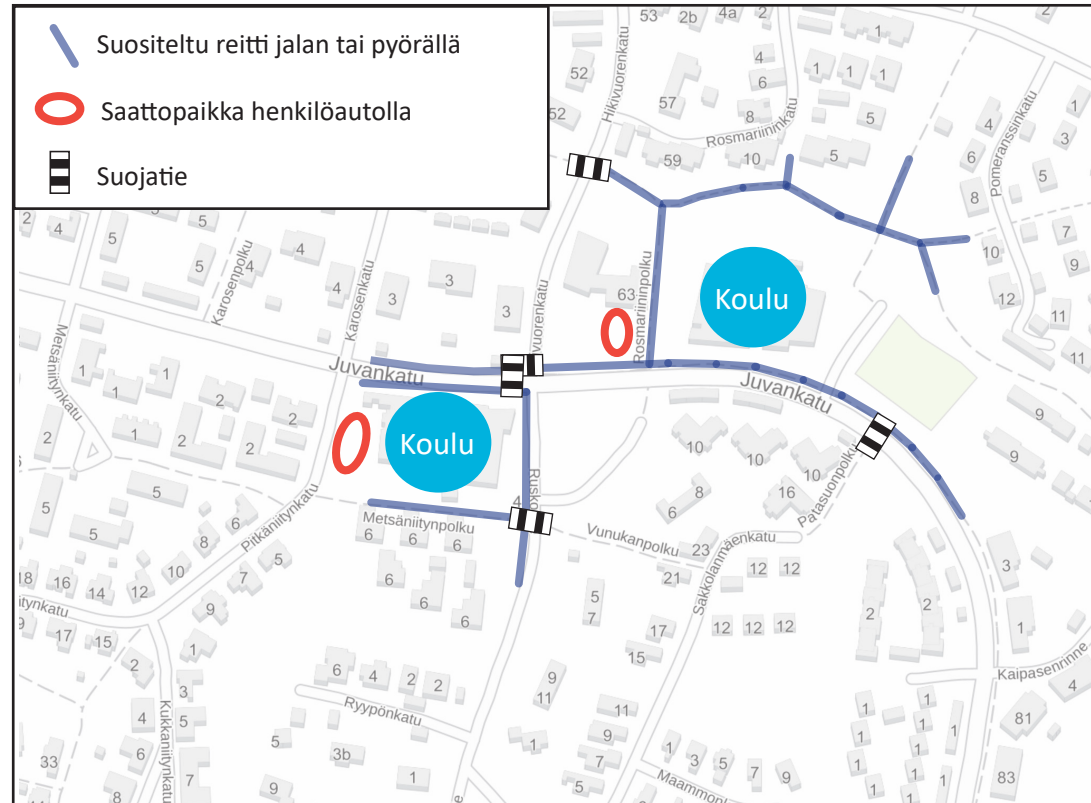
Suositeltu reitti jalan tai pyörällä

Saattopaikka henkilöautolla

Suojatie

Koulu

Koulu

Juvankatu

Juvankatu

Rosmariininkatu

Rosmariininpolku

Hiikivuorenkatu

Karosenkatu

Karosenpolku

Metsäniitynkatu

Metsäniitynpolku

Pitkäniitynkatu

Vunukanpolku

Sakkolanmäenkatu

Patasuonpolku

Pomeranssinkatu

Ryypönkatu

Kukkaniitynkatu

Kaipasenrinne

Maammonk

53 2b 4a 2 52 52 57 4 6 8 1 1 1 59 10 5 5 1 4 6 5 8 7 10 12 11 11 9 9 3 63 3 3 4 4 5 5 4 4 1 1 1 2 2 2 2 1 2 2 5 5 5 6 8 7 10 6 6 6 6 6 6 10 10 10 16 8 6 23 21 12 12 12 12 12 17 15 5 7 9 11 11 9 7 1 3 5 7 9 2 2 1 3 81 83 4 6 4 2 2 5 3b 1 9 33 18 16 14 12 17 15 9 2 1 3 5 4 6 7 8